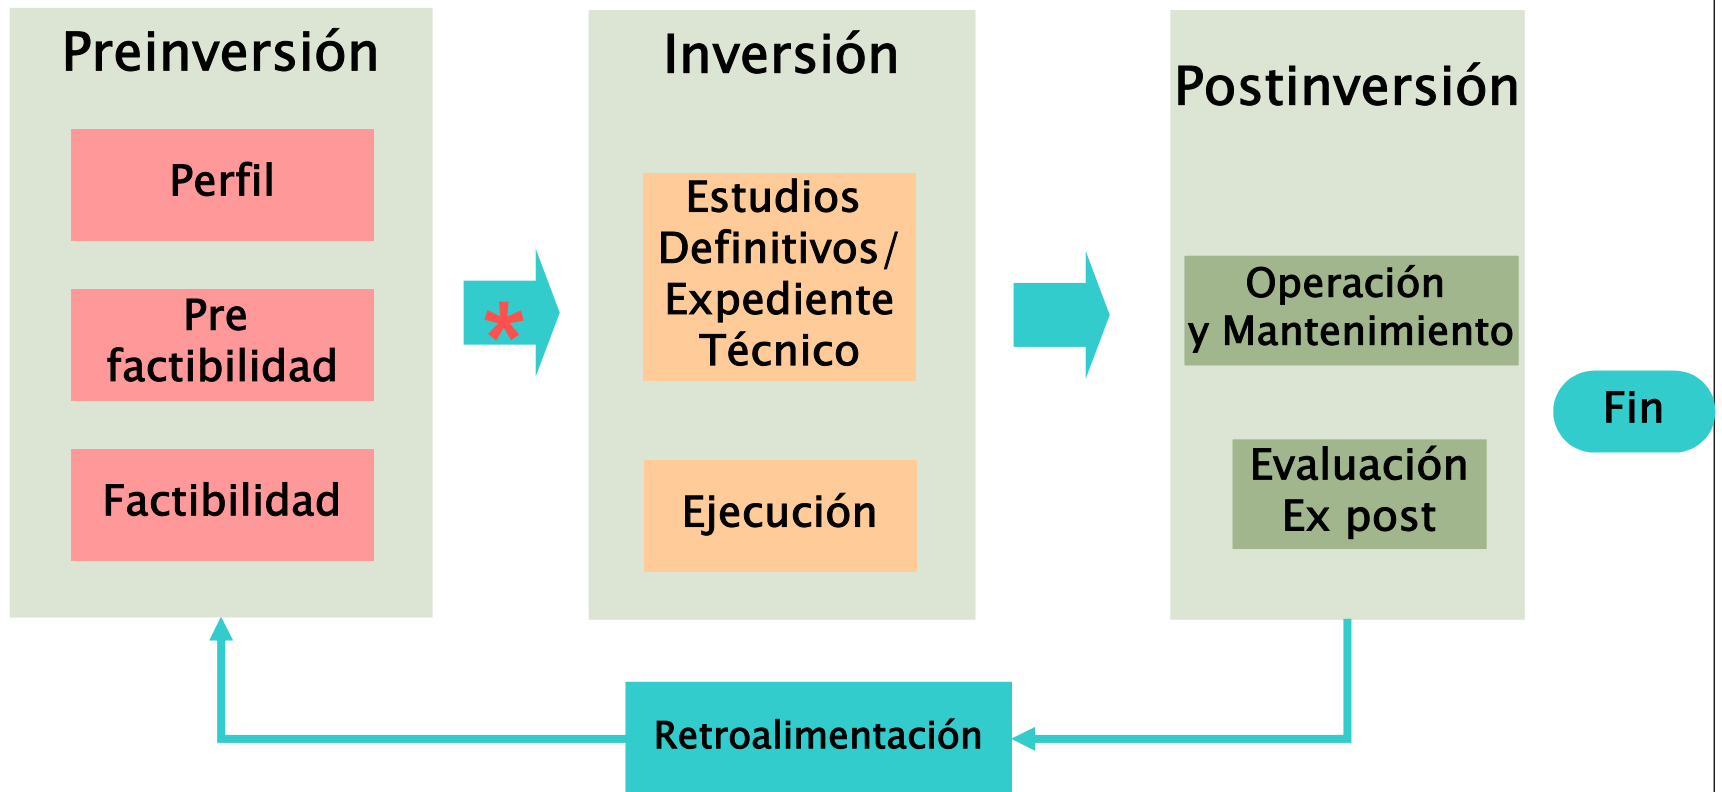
Preinversión

Perfil

Pre factibilidad

Factibilidad

*

Inversión

Estudios Definitivos / Expediente Técnico

Ejecución

Postinversión

Operación y Mantenimiento

Evaluación Ex post

Fin

Retroalimentación